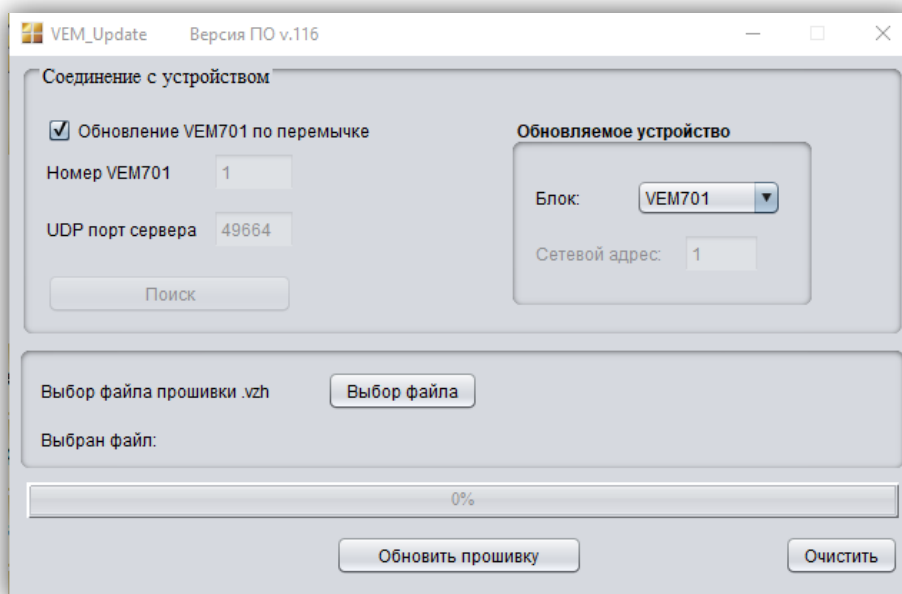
VEM_Update Версия ПО v.116

Соединение с устройством

☑ Обновление VEM701 по перемычке

Номер VEM701 1

UDP порт сервера 49664

Поиск

Обновляемое устройство

Блок: VEM701

Сетевой адрес: 1

Выбор файла прошивки .vzh

Выбор файла

Выбран файл:

0%

Обновить прошивку

Очистить